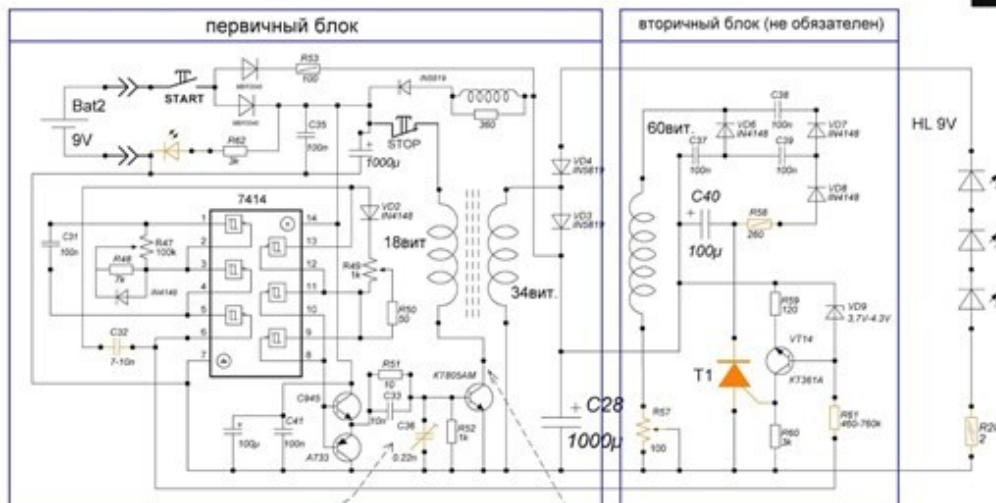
первичный блок

вторичный блок (не обязателен)

Bat2

9V

START

R53 100

R62 3k

C35 100n

IN5819

360

STOP

1000μ

7414

1 2 3 4 5 6 7

14 13 12 11 10 9 8

C31 100n

R47 100k

R48 7k

IN4148

C32 7-10n

VD2 IN4148

18вит

R49 1k

R50 50

34вит.

VD4 IN5819

VD3 IN5819

C945

A733

C41 100n

100μ

R51 10

C33 10n

C36 0.22n

KT805AM

R52 1k

C28

1000μ

60вит.

C37 100n

VD6 IN4148

C38 100n

C39 100n

VD7 IN4148

VD8 IN4148

C40

100μ

R58 260

R59 120

VD9 3,7V-4,3V

VT14

KT361A

T1

R57 100

R60 3k

R61 460-760k

HL 9V

R20 2